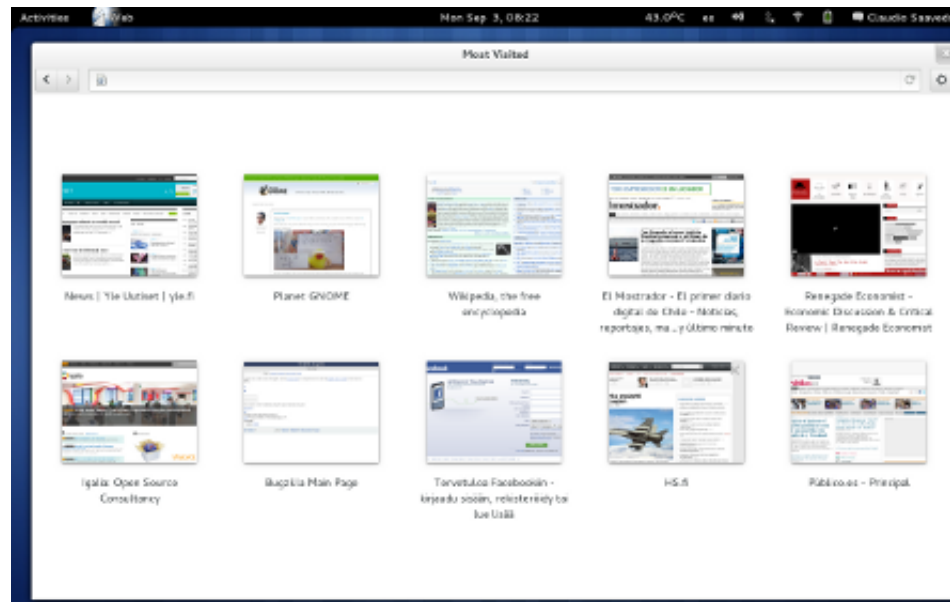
Activities Web Mon Sep 3, 08:22 43.0°C es Claudio Saaved

Most Visited

News | Yle Uutiset | yle.fi

Planet GNOME

Wikipedia, the free encyclopedia

El Mostrador - El primer diario digital de Chile - Noticias, reportajes, ma... y Último minuto

Renegade Economist - Economic Discussion & Critical Review | Renegade Economist

Igalia: Open Source Consultancy

Bugzilla Main Page

Tervetuloa Facebookiin - kirjaudu sisään, rekisteröidy tai lue lisää

HS.fi

Público.es - Principal